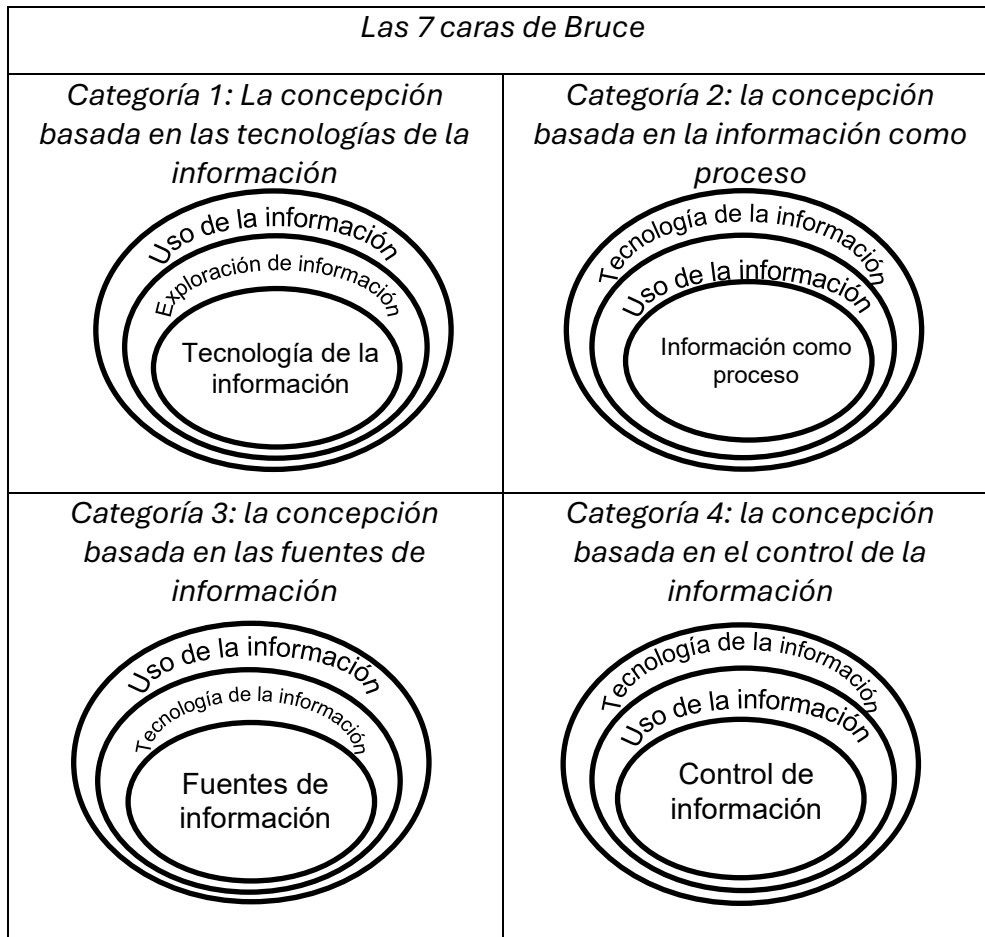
Las 7 caras de Bruce

| Categoría 1: La concepción basada en las tecnologías de la información | Categoría 2: la concepción basada en la información como proceso |
|---|---|
| Uso de la información<br>Exploración de información<br>Tecnología de la información | Tecnología de la información<br>Uso de la información<br>Información como proceso |
| Categoría 3: la concepción basada en las fuentes de información | Categoría 4: la concepción basada en el control de la información |
| Uso de la información<br>Tecnología de la información<br>Fuentes de información | Tecnología de la información<br>Uso de la información<br>Control de información |